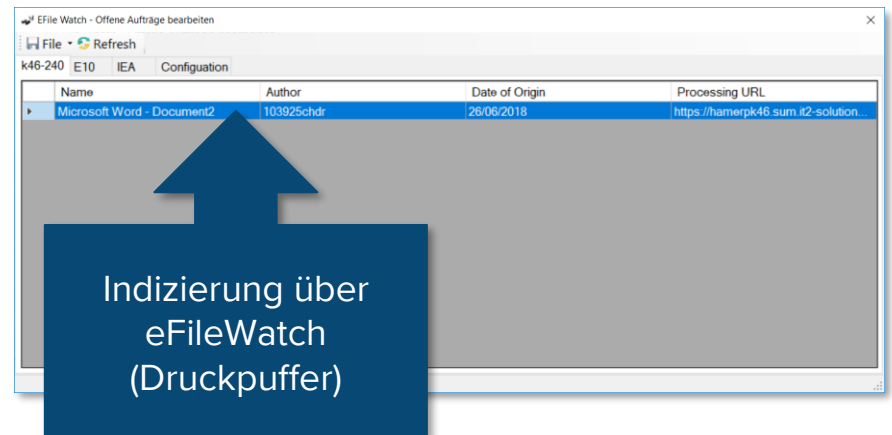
EFile Watch - Offene Aufträge bearbeiten

×

File • Refresh

k46-240 E10 IEA Configuation

| | Name | Author | Date of Origin | Processing URL |
|---|---|---|---|---|
| ▸ | Microsoft Word - Document2 | 103925chdr | 26/06/2018 | https://hamerpk46.sum.it2-solution... |

Indizierung über eFileWatch (Druckpuffer)